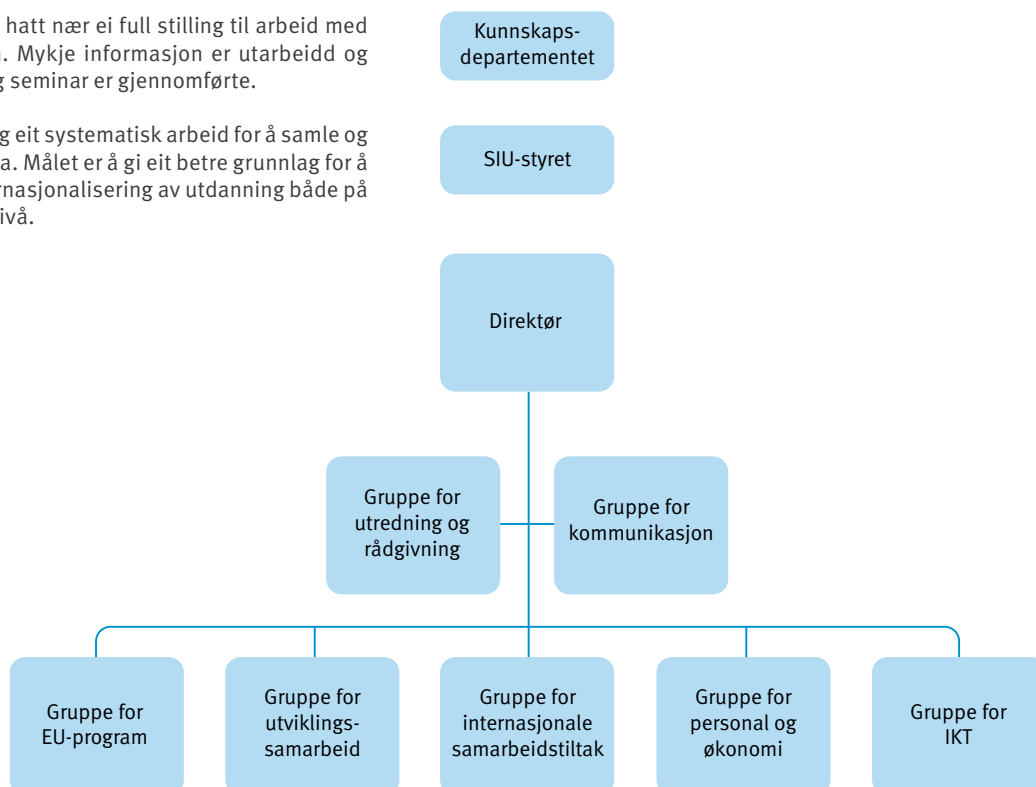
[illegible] hatt nær ei full stilling til arbeid med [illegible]. Mykje informasjon er utarbeidd og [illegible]g seminar er gjennomførte.

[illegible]g eit systematisk arbeid for å samle og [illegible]a. Målet er å gi eit betre grunnlag for å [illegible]rnasjonalisering av utdanning både på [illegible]ivå.

Kunnskapsdepartementet

SIU-styret

Direktør

Gruppe for utredning og rådgivning

Gruppe for kommunikasjon

Gruppe for EU-program

Gruppe for utviklingssamarbeid

Gruppe for internasjonale samarbeidstiltak

Gruppe for personal og økonomi

Gruppe for IKT